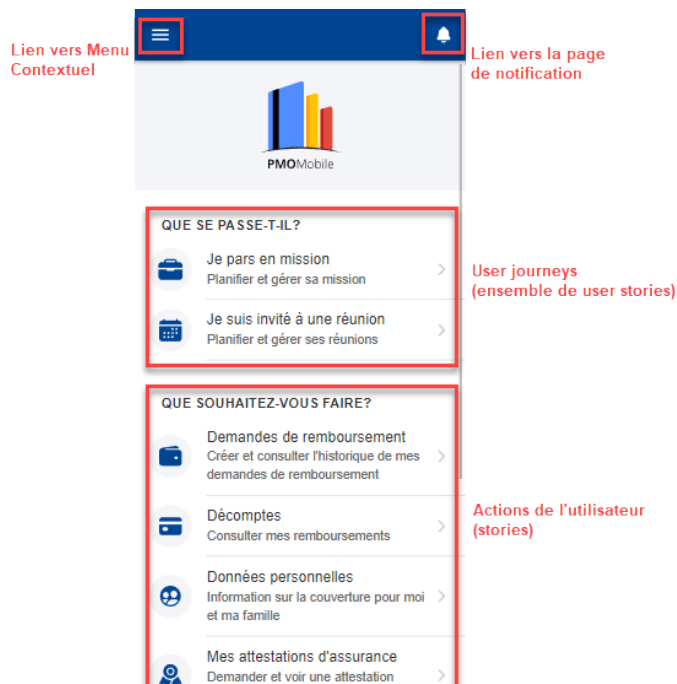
Lien vers Menu Contextuel

Lien vers la page de notification

PMOMobile

QUE SE PASSE-T-IL?

Je pars en mission
Planifier et gérer sa mission

Je suis invité à une réunion
Planifier et gérer ses réunions

User journeys (ensemble de user stories)

QUE SOUHAITEZ-VOUS FAIRE?

Demandes de remboursement
Créer et consulter l'historique de mes demandes de remboursement

Décomptes
Consulter mes remboursements

Données personnelles
Information sur la couverture pour moi et ma famille

Mes attestations d'assurance
Demander et voir une attestation

Actions de l'utilisateur (stories)